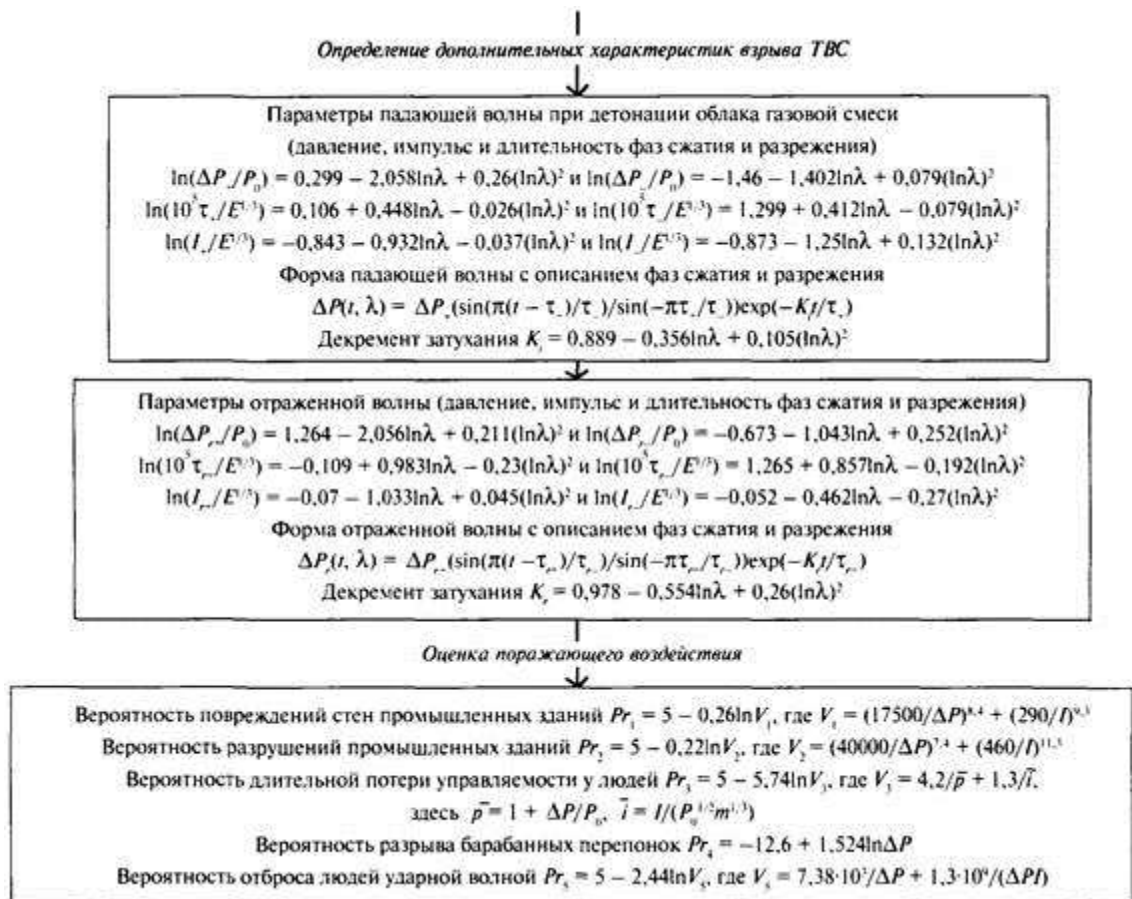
*Определение дополнительных характеристик взрыва ТВС*

Параметры падающей волны при детонации облака газовой смеси (давление, импульс и длительность фаз сжатия и разрежения)

$\ln(\Delta P_+/P_0) = 0{,}299 - 2{,}058\ln\lambda + 0{,}26(\ln\lambda)^2$ и $\ln(\Delta P_-/P_0) = -1{,}46 - 1{,}402\ln\lambda + 0{,}079(\ln\lambda)^2$

$\ln(10^3\tau_+/E^{1/3}) = 0{,}106 + 0{,}448\ln\lambda - 0{,}026(\ln\lambda)^2$ и $\ln(10^3\tau_-/E^{1/3}) = 1{,}299 + 0{,}412\ln\lambda - 0{,}079(\ln\lambda)^2$

$\ln(I_+/E^{2/3}) = -0{,}843 - 0{,}932\ln\lambda - 0{,}037(\ln\lambda)^2$ и $\ln(I_-/E^{2/3}) = -0{,}873 - 1{,}25\ln\lambda + 0{,}132(\ln\lambda)^2$

Форма падающей волны с описанием фаз сжатия и разрежения

$\Delta P(t, \lambda) = \Delta P_+(\sin(\pi(t - \tau_-)/\tau_-)/\sin(-\pi\tau_-/\tau_-))\exp(-K_i t/\tau_+)$

Декремент затухания $K_i = 0{,}889 - 0{,}356\ln\lambda + 0{,}105(\ln\lambda)^2$

Параметры отраженной волны (давление, импульс и длительность фаз сжатия и разрежения)

$\ln(\Delta P_{r+}/P_0) = 1{,}264 - 2{,}056\ln\lambda + 0{,}211(\ln\lambda)^2$ и $\ln(\Delta P_{r-}/P_0) = -0{,}673 - 1{,}043\ln\lambda + 0{,}252(\ln\lambda)^2$

$\ln(10^3\tau_{r+}/E^{1/3}) = -0{,}109 + 0{,}983\ln\lambda - 0{,}23(\ln\lambda)^2$ и $\ln(10^3\tau_{r-}/E^{1/3}) = 1{,}265 + 0{,}857\ln\lambda - 0{,}192(\ln\lambda)^2$

$\ln(I_{r+}/E^{2/3}) = -0{,}07 - 1{,}033\ln\lambda + 0{,}045(\ln\lambda)^2$ и $\ln(I_{r-}/E^{2/3}) = -0{,}052 - 0{,}462\ln\lambda - 0{,}27(\ln\lambda)^2$

Форма отраженной волны с описанием фаз сжатия и разрежения

$\Delta P_r(t, \lambda) = \Delta P_{r+}(\sin(\pi(t - \tau_{r-})/\tau_{r-})/\sin(-\pi\tau_{r-}/\tau_{r-}))\exp(-K_r t/\tau_{r+})$

Декремент затухания $K_r = 0{,}978 - 0{,}554\ln\lambda + 0{,}26(\ln\lambda)^2$

*Оценка поражающего воздействия*

Вероятность повреждений стен промышленных зданий $Pr_1 = 5 - 0{,}26\ln V_1$, где $V_1 = (17500/\Delta P)^{8,4} + (290/I)^{9,3}$

Вероятность разрушений промышленных зданий $Pr_2 = 5 - 0{,}22\ln V_2$, где $V_2 = (40000/\Delta P)^{7,4} + (460/I)^{11,3}$

Вероятность длительной потери управляемости у людей $Pr_3 = 5 - 5{,}74\ln V_3$, где $V_3 = 4{,}2/\bar{p} + 1{,}3/\bar{i}$,

здесь $\bar{p} = 1 + \Delta P/P_0$, $\bar{i} = I/(P_0^{1/2}m^{1/3})$

Вероятность разрыва барабанных перепонок $Pr_4 = -12{,}6 + 1{,}524\ln\Delta P$

Вероятность отброса людей ударной волной $Pr_5 = 5 - 2{,}44\ln V_5$, где $V_5 = 7{,}38\cdot10^3/\Delta P + 1{,}3\cdot10^9/(\Delta PI)$